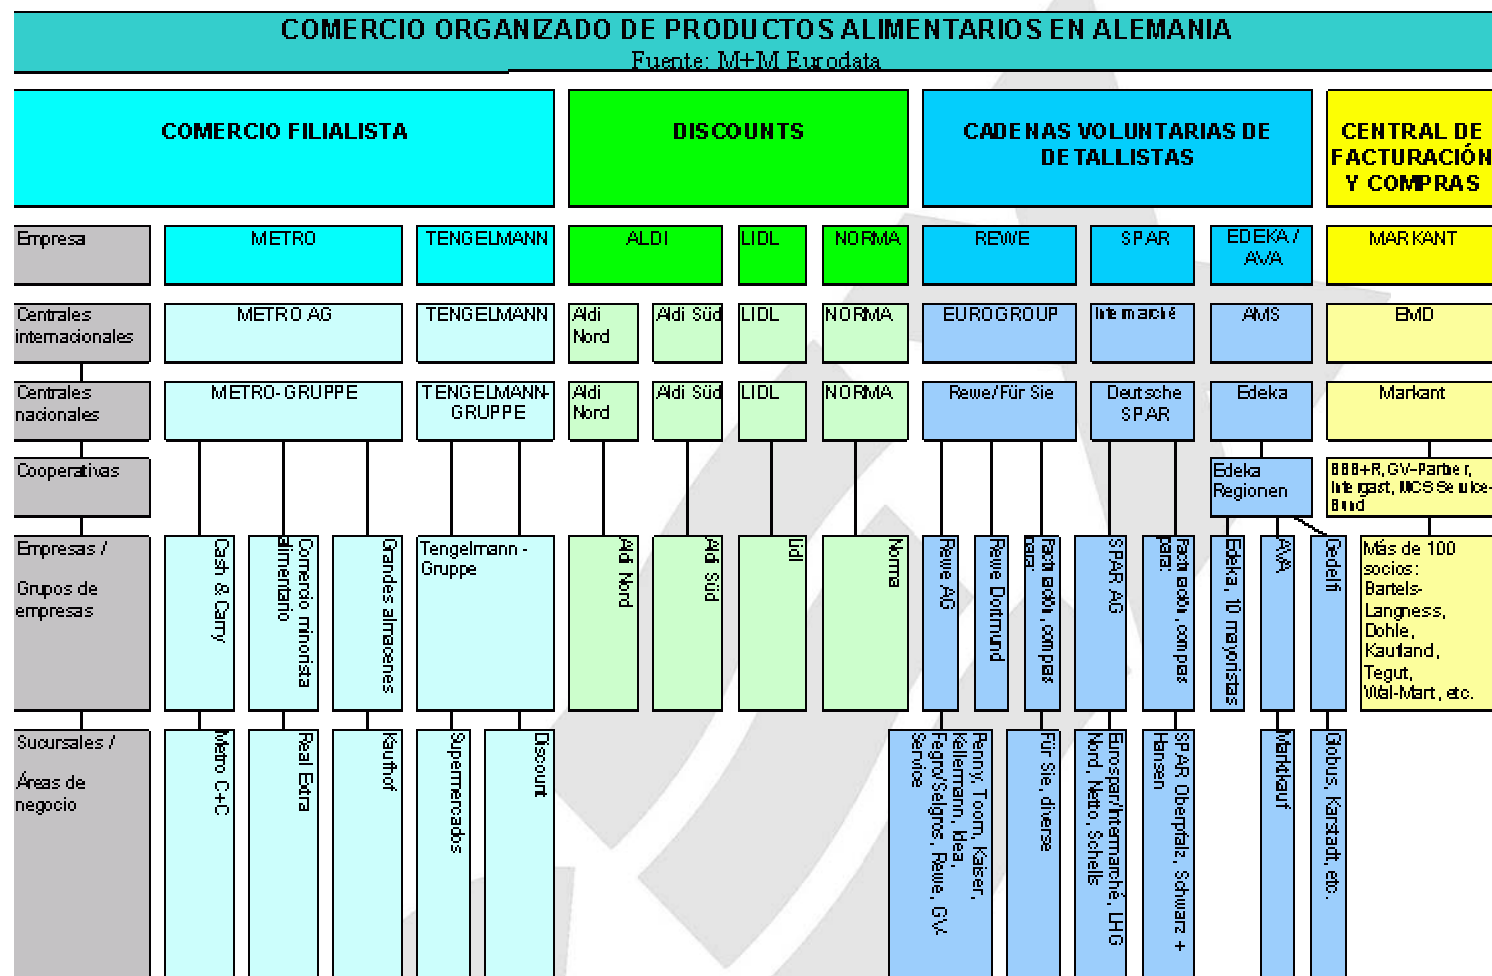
COMERCIO ORGANIZADO DE PRODUCTOS ALIMENTARIOS EN ALEMANIA
Fuente: M+M Eurodata

COMERCIO FILIALISTA

DISCOUNTS

CADENAS VOLUNTARIAS DE DETALLISTAS

CENTRAL DE FACTURACIÓN Y COMPRAS

Empresa

METRO

TENGELMANN

ALDI

LIDL

NORMA

REWE

SPAR

EDEKA / AVA

MARKANT

Centrales internacionales

METRO AG

TENGELMANN

Aldi Nord

Aldi Süd

LIDL

NORMA

EUROGROUP

Intermarché

AMS

EMD

Centrales nacionales

METRO-GRUPPE

TENGELMANN-GRUPPE

Aldi Nord

Aldi Süd

LIDL

NORMA

Rewe/Für Sie

Deutsche SPAR

Edeka

Markant

Cooperativas

Edeka Regionen

BBB+R, GV-Partner, Intergast, MCS Service-Bund

Empresas / Grupos de empresas

Cash & Carry

Comercio minorista alimentario

Grandes almacenes

Tengelmann - Gruppe

Aldi Nord

Aldi Süd

Lidl

Norma

Rewe AG

Rewe Dortmund

Facturación, compras para:

SPAR AG

Facturación, compras para:

Edeka, 10 mayoristas

AVA

Gedelfi

Más de 100 socios: Bartels-Langness, Dohle, Kaufland, Tegut, Wal-Mart, etc.

Sucursales / Áreas de negocio

Metro C+C

Real Extra

Kaufhof

Supermercados

Discount

Penny, Toom, Kaiser, Kellermann, Idea, Fegro/Selgros, Rewe, GV-Service

Für Sie, diverse

Eurospar/Intermarché, LHG Nord, Netto, Schells

SPAR Oberpfalz, Schwarz + Hansen

Marktkauf

Globus, Karstadt, etc.